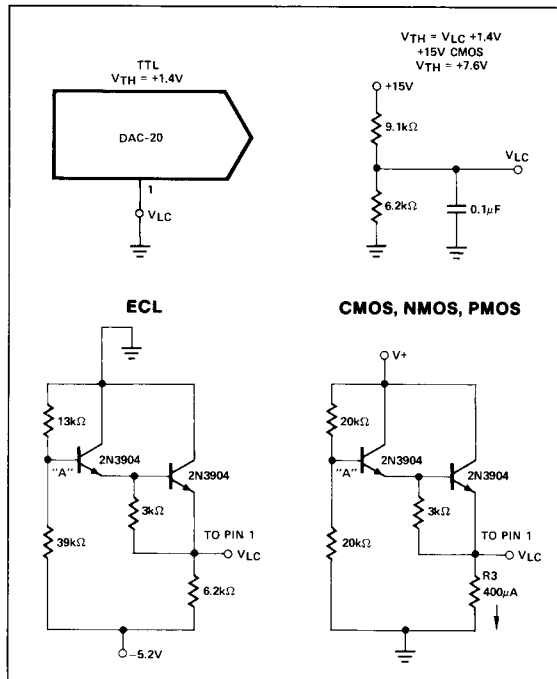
TTL
$V_{TH}$ = +1.4V

DAC-20

1

$V_{LC}$

$V_{TH}$ = $V_{LC}$ +1.4V
+15V CMOS
$V_{TH}$ = +7.6V

+15V

9.1kΩ

$V_{LC}$

6.2kΩ

0.1μF

ECL

13kΩ

"A"

2N3904

2N3904

3kΩ

TO PIN 1

$V_{LC}$

39kΩ

6.2kΩ

–5.2V

CMOS, NMOS, PMOS

V+

20kΩ

"A"

2N3904

2N3904

3kΩ

TO PIN 1

$V_{LC}$

20kΩ

R3
400μA